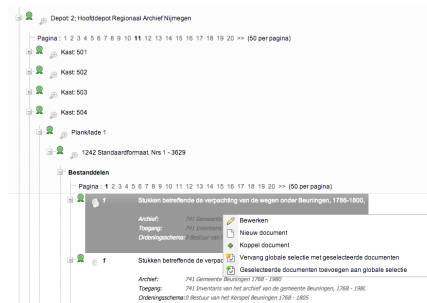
Depot: 2: Hoofddepot Regionaal Archief Nijmegen

Pagina : 1 2 3 4 5 6 7 8 9 10 11 12 13 14 15 16 17 18 19 20 >> (50 per pagina)

Kast: 501

Kast: 502

Kast: 503

Kast: 504

Plankfade 1

1242 Standaardformaat. Nrs 1 - 3629

Bestanddelen

Pagina : 1 2 3 4 5 6 7 8 9 10 11 12 13 14 15 16 17 18 19 20 >> (50 per pagina)

1 Stukken betreffende de verpachting van de wegen onder Beuningen, 1786-1800,

Archief: 741 Gemeente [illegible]
Toegang: 741 Inventaris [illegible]
Ordeningsschema: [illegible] Bestuur van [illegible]

Bewerken
Nieuw document
Koppel document
Vervang globale selectie met geselecteerde documenten
Geselecteerde documenten toevoegen aan globale selectie

1 Stukken betreffende de verpac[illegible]

Archief: 741 Gemeente Beuningen 1768 - 1980
Toegang: 741 Inventaris van het archief van de gemeente Beuningen, 1768 - 198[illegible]
Ordeningsschema: 0 Bestuur van het Kerspel Beuningen 1768 - 1805